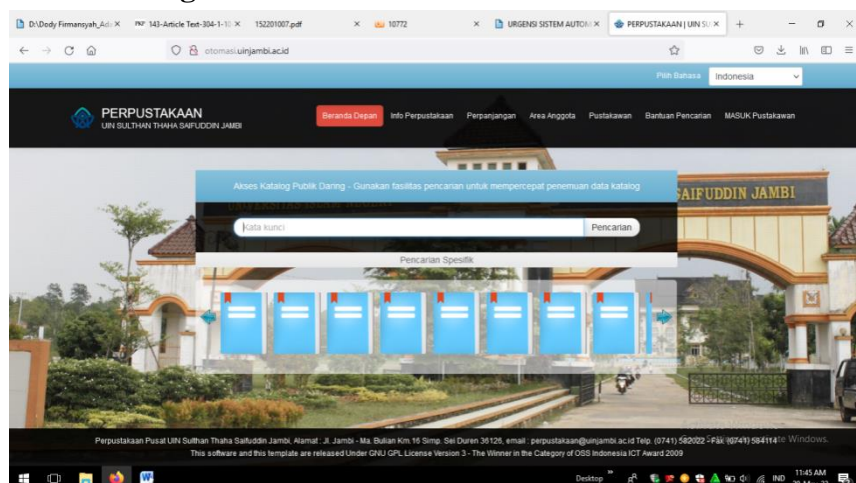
D:\Dody Firmansyah_Adı ×
143-Article Text-304-1-10 ×
152201007.pdf ×
10772 ×
URGENSI SISTEM AUTOM ×
PERPUSTAKAAN | UIN SU ×
+

otomasi.uinjambi.ac.id

Pilih Bahasa Indonesia

PERPUSTAKAAN
UIN SULTHAN THAHA SAIFUDDIN JAMBI

Beranda Depan Info Perpustakaan Perpanjangan Area Anggota Pustakawan Bantuan Pencarian MASUK Pustakawan

SAIFUDDIN JAMBI

Akses Katalog Publik Daring - Gunakan fasilitas pencarian untuk mempercepat penemuan data katalog

Kata kunci
Pencarian

Pencarian Spesifik

Perpustakaan Pusat UIN Sulthan Thaha Saifuddin Jambi, Alamat : Jl. Jambi - Ma. Bulian Km.16 Simp. Sei Duren 36126, email : perpustakaan@uinjambi.ac.id Telp. (0741) 582022 - Fax (0741) 584114
This software and this template are released Under GNU GPL License Version 3 - The Winner in the Category of OSS Indonesia ICT Award 2009

te Windows.

Desktop
IND
11:45 AM
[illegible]